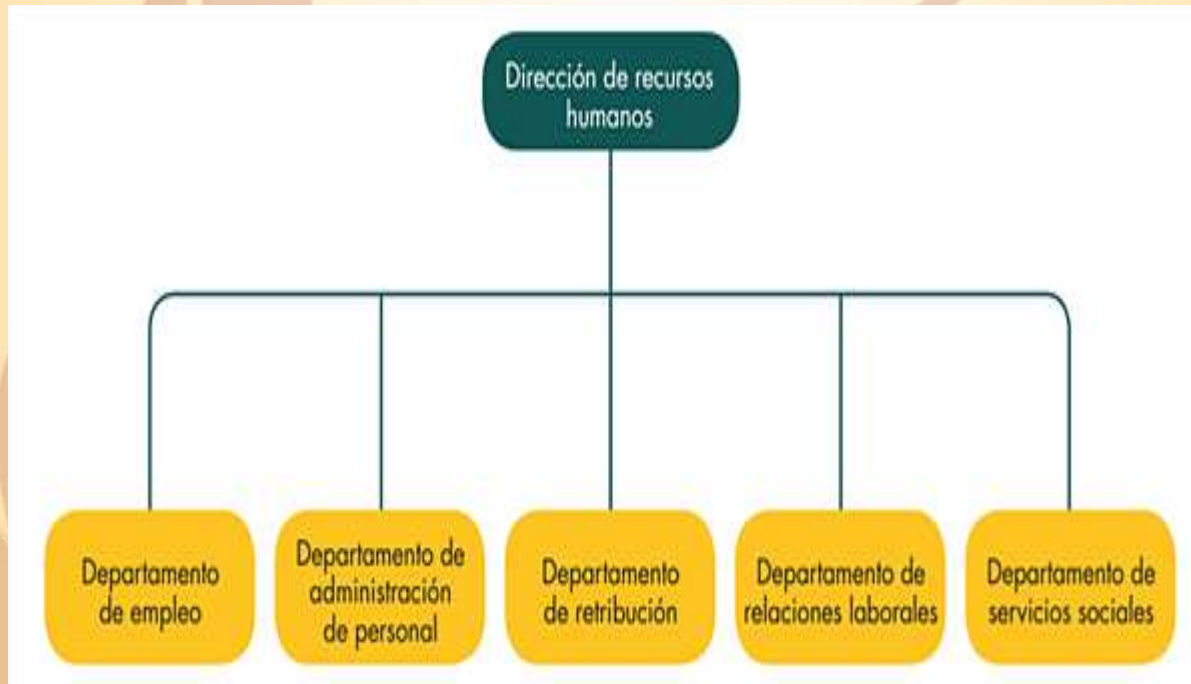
Dirección de recursos humanos

Departamento de empleo

Departamento de administración de personal

Departamento de retribución

Departamento de relaciones laborales

Departamento de servicios sociales